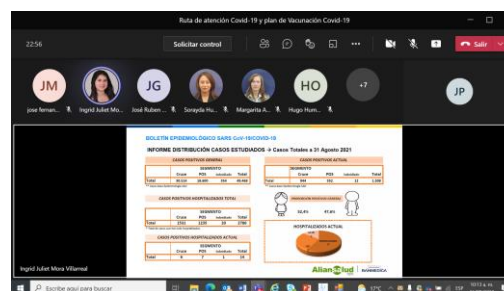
Ruta de atención Covid-19 y plan de Vacunación Covid-19

22:56

Solicitar control

Salir

JM JG HO +7 JP

jose fernan... Ingrid Juliet Mo... José Ruben ... Sorayda Hu... Margarita A... Hugo Hum...

BOLETÍN EPIDEMIOLÓGICO SARS CoV-19/COVID-19

INFORME DISTRIBUCIÓN CASOS ESTUDIADOS → Casos Totales a 31 Agosto 2021

CASOS POSITIVOS GENERAL

SEGMENTO

| | Cruce | POS | Individuales | Total |
|---|---|---|---|---|
| Total | 30.510 | 18.600 | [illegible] | 49.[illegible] |

CASOS POSITIVOS ACTUAL

SEGMENTO

| | Cruce | POS | Individuales | Total |
|---|---|---|---|---|
| Total | 304 | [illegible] | 12 | 1.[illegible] |

CASOS POSITIVOS HOSPITALIZADOS TOTAL

SEGMENTO

| | Cruce | POS | Total |
|---|---|---|---|
| Total | 2252 | 1128 | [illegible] |

52,4% 47,6%

HOSPITALIZADOS ACTUAL

CASOS POSITIVOS HOSPITALIZADOS ACTUAL

SEGMENTO

| | Cruce | POS | Individuales | Total |
|---|---|---|---|---|
| Total | 8 | 7 | 1 | 16 |

AlianSalud

Ingrid Juliet Mora Villarreal

Escribe aquí para buscar